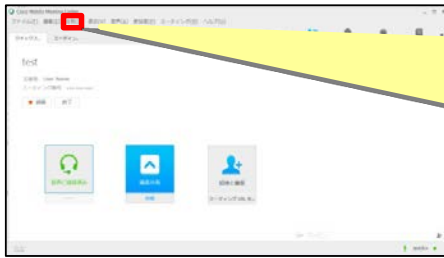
Cisco Webex Meetings
ファイル(F) 編集(E) 共有(S) 表示(V) 音声(A) 参加者(P) ミーティング(M) ヘルプ(H)
クイックスタート ミーティング情報

test

主催者: User Name
ミーティング番号:

録画 終了

音声に接続済み
画面共有
招待と催促
ミーティング URL をコピー